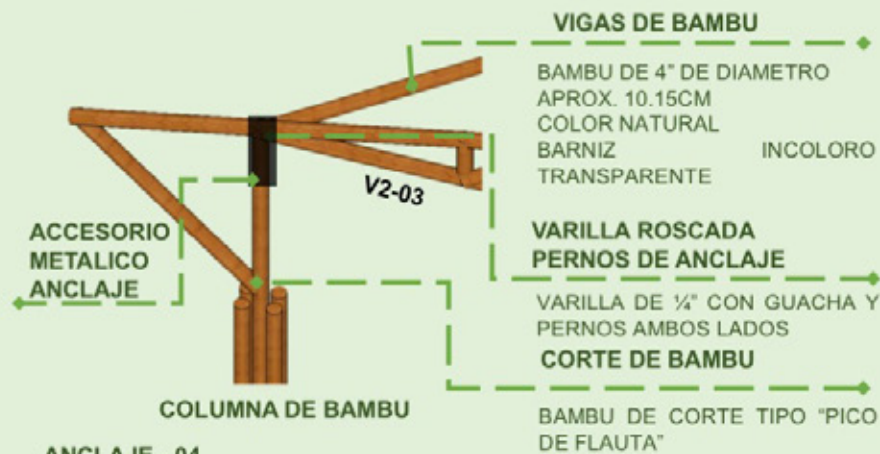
VIGAS DE BAMBU

BAMBU DE 4" DE DIAMETRO APROX. 10.15CM COLOR NATURAL BARNIZ INCOLORO TRANSPARENTE

V2-03

ACCESORIO METALICO ANCLAJE

VARILLA ROSCADA PERNOS DE ANCLAJE

VARILLA DE ¼" CON GUACHA Y PERNOS AMBOS LADOS

CORTE DE BAMBU

COLUMNA DE BAMBU

BAMBU DE CORTE TIPO "PICO DE FLAUTA"

ANCLAJE - 04